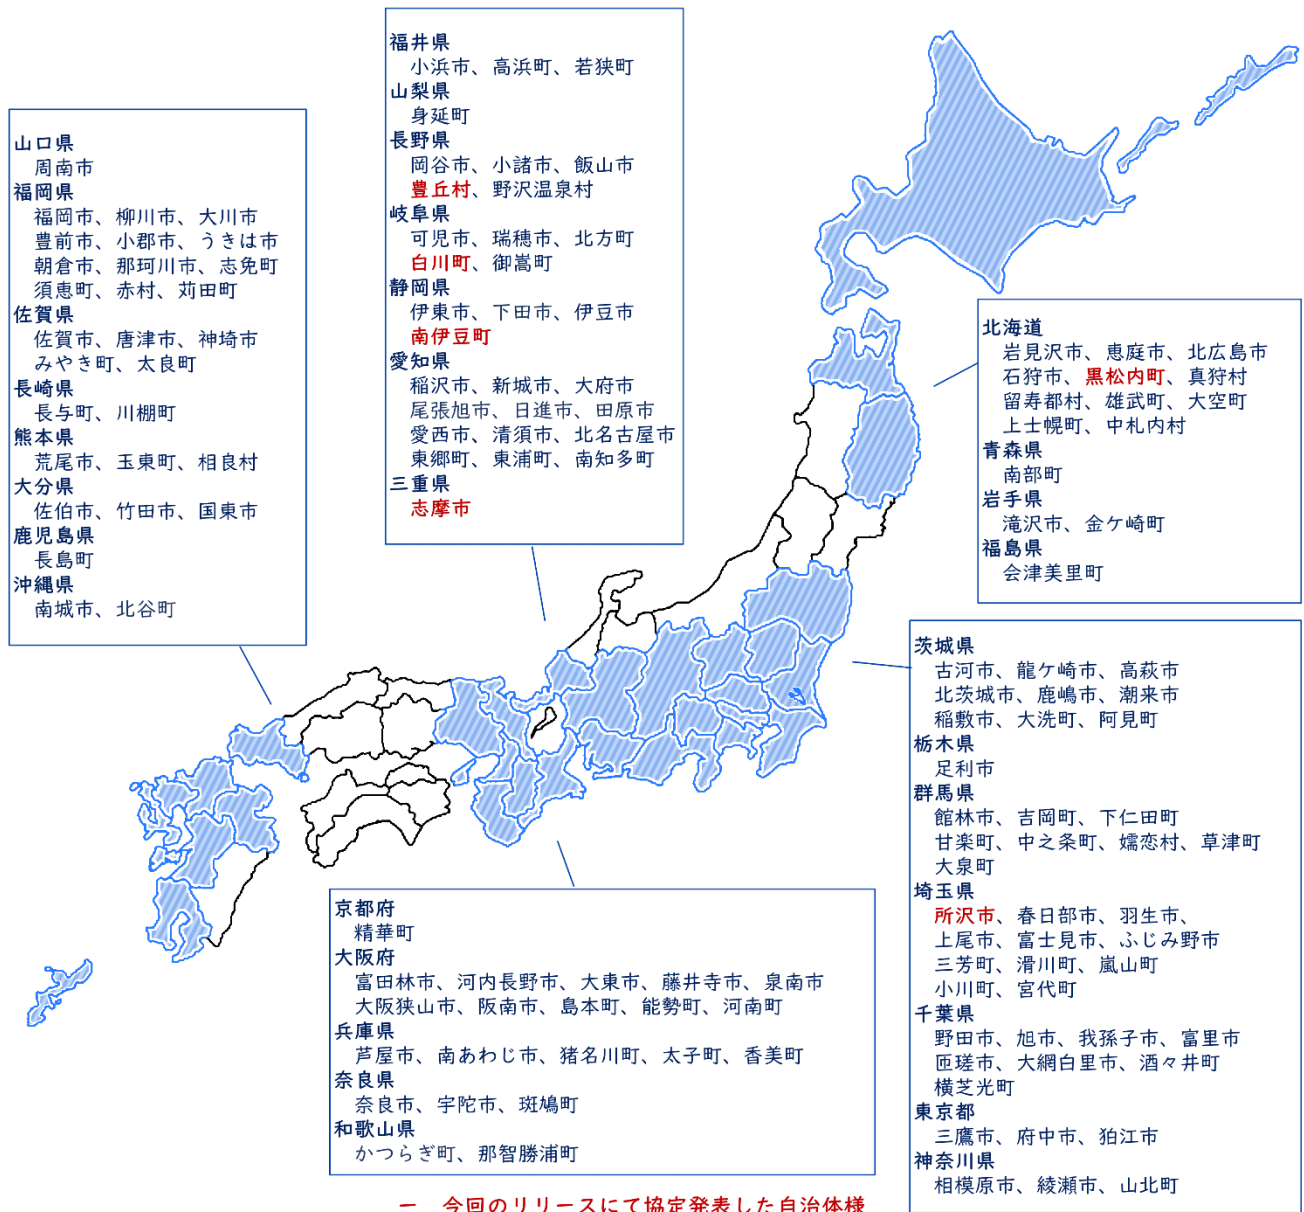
福井県
小浜市、高浜町、若狭町
山梨県
身延町
長野県
岡谷市、小諸市、飯山市
豊丘村、野沢温泉村
岐阜県
可児市、瑞穂市、北方町
白川町、御嵩町
静岡県
伊東市、下田市、伊豆市
南伊豆町
愛知県
稲沢市、新城市、大府市
尾張旭市、日進市、田原市
愛西市、清須市、北名古屋市
東郷町、東浦町、南知多町
三重県
志摩市

山口県
周南市
福岡県
福岡市、柳川市、大川市
豊前市、小郡市、うきは市
朝倉市、那珂川市、志免町
須恵町、赤村、苅田町
佐賀県
佐賀市、唐津市、神埼市
みやき町、太良町
長崎県
長与町、川棚町
熊本県
荒尾市、玉東町、相良村
大分県
佐伯市、竹田市、国東市
鹿児島県
長島町
沖縄県
南城市、北谷町

北海道
岩見沢市、恵庭市、北広島市
石狩市、黒松内町、真狩村
留寿都村、雄武町、大空町
上士幌町、中札内村
青森県
南部町
岩手県
滝沢市、金ケ崎町
福島県
会津美里町

茨城県
古河市、龍ケ崎市、高萩市
北茨城市、鹿嶋市、潮来市
稲敷市、大洗町、阿見町
栃木県
足利市
群馬県
館林市、吉岡町、下仁田町
甘楽町、中之条町、嬬恋村、草津町
大泉町
埼玉県
所沢市、春日部市、羽生市、
上尾市、富士見市、ふじみ野市
三芳町、滑川町、嵐山町
小川町、宮代町
千葉県
野田市、旭市、我孫子市、富里市
匝瑳市、大網白里市、酒々井町
横芝光町
東京都
三鷹市、府中市、狛江市
神奈川県
相模原市、綾瀬市、山北町

京都府
精華町
大阪府
富田林市、河内長野市、大東市、藤井寺市、泉南市
大阪狭山市、阪南市、島本町、能勢町、河南町
兵庫県
芦屋市、南あわじ市、猪名川町、太子町、香美町
奈良県
奈良市、宇陀市、斑鳩町
和歌山県
かつらぎ町、那智勝浦町

ー 今回のリリースにて協定発表した自治体様